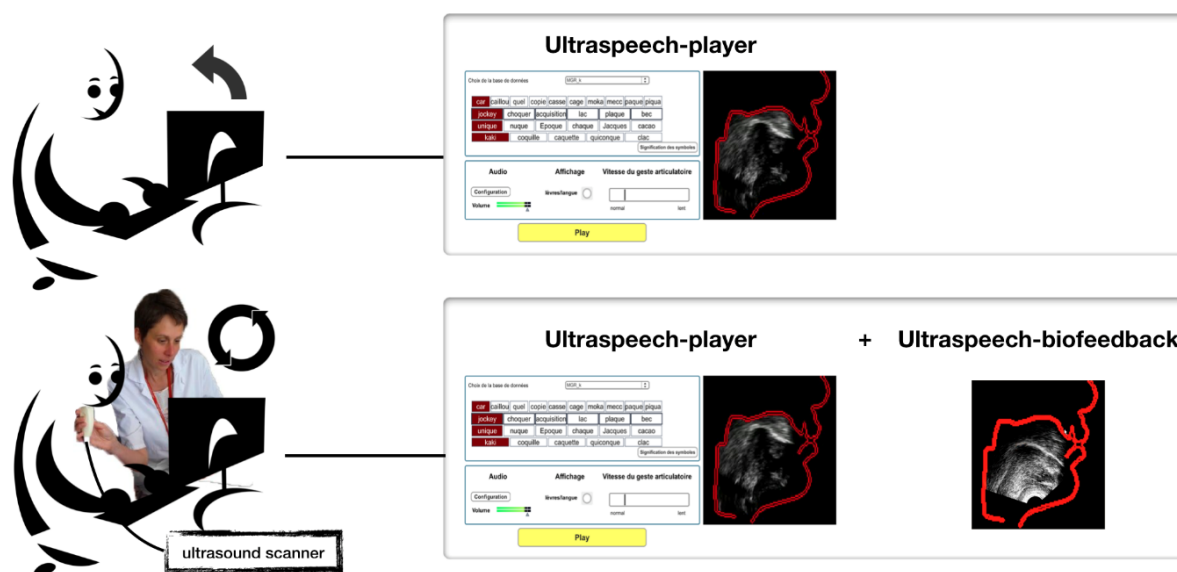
Ultraspeech-player

Choix de la base de données MGR_s

| car | caillou | quel | copie | casse | cage | moka | mecc | paque | piqua |
|---|---|---|---|---|---|---|---|---|---|
| jockey | choquer | acquisition | lac | plaque | bec | | | | |
| unique | nuque | Epoque | chaque | Jacques | cacao | | | | |
| kaki | coquille | caquette | quiconque | clac | | | | | |

Signification des symboles

Audio
Configuration
Volume

Affichage
lèvres/langue

Vitesse du geste articulatoire
normal lent

Play

Ultraspeech-player + Ultraspeech-biofeedback

Choix de la base de données MGR_s

| car | caillou | quel | copie | casse | cage | moka | mecc | paque | piqua |
|---|---|---|---|---|---|---|---|---|---|
| jockey | choquer | acquisition | lac | plaque | bec | | | | |
| unique | nuque | Epoque | chaque | Jacques | cacao | | | | |
| kaki | coquille | caquette | quiconque | clac | | | | | |

Signification des symboles

Audio
Configuration
Volume

Affichage
lèvres/langue

Vitesse du geste articulatoire
normal lent

Play

ultrasound scanner